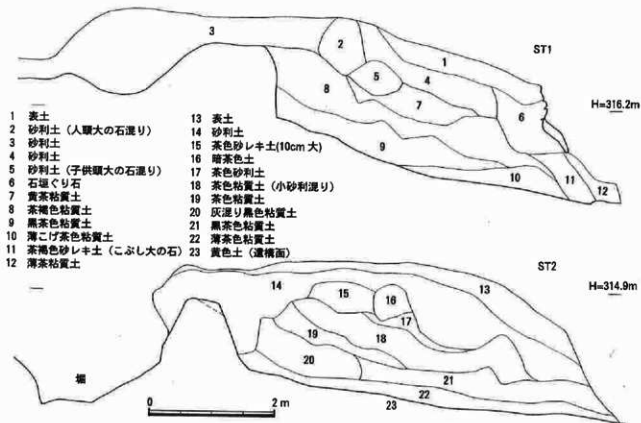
3
2
ST1
1
5
4
8
7
H=316.2m
6
9
10
11
12

1 表土
2 砂利土（人頭大の石混り）
3 砂利土
4 砂利土
5 砂利土（子供頭大の石混り）
6 石垣ぐり石
7 黄茶粘質土
8 茶褐色粘質土
9 黒茶色粘質土
10 薄こげ茶色粘質土
11 茶褐色砂レキ土（こぶし大の石）
12 薄茶粘質土

13 表土
14 砂利土
15 茶色砂レキ土(10cm 大)
16 暗茶色土
17 茶色砂利土
18 茶色粘質土（小砂利混り）
19 茶色粘質土
20 灰混り黒色粘質土
21 黒茶色粘質土
22 薄茶色粘質土
23 黄色土（遺構面）

ST2
H=314.9m
14
15
16
13
17
19
18
20
21
22
23
堀
0
2 m